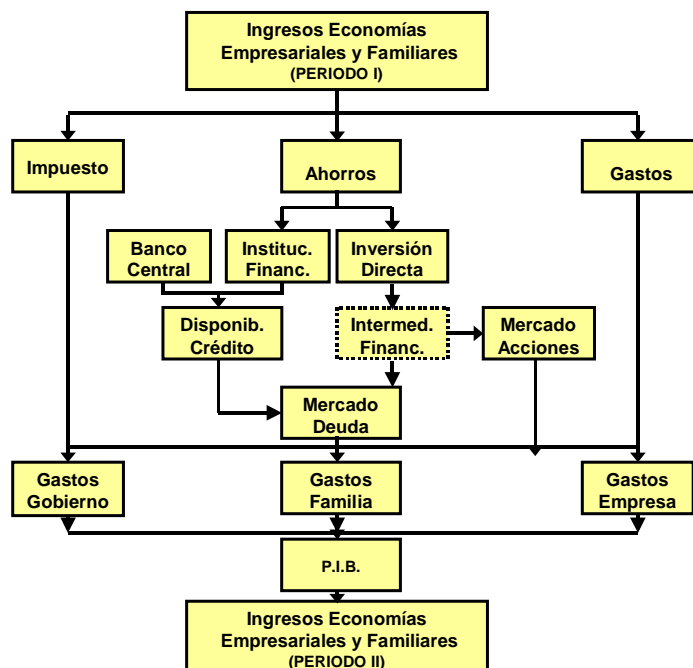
Ingresos Economías Empresariales y Familiares
(PERIODO I)

Impuesto

Ahorros

Gastos

Banco Central

Instituc. Financ.

Inversión Directa

Disponib. Crédito

Intermed. Financ.

Mercado Acciones

Mercado Deuda

Gastos Gobierno

Gastos Familia

Gastos Empresa

P.I.B.

Ingresos Economías Empresariales y Familiares
(PERIODO II)